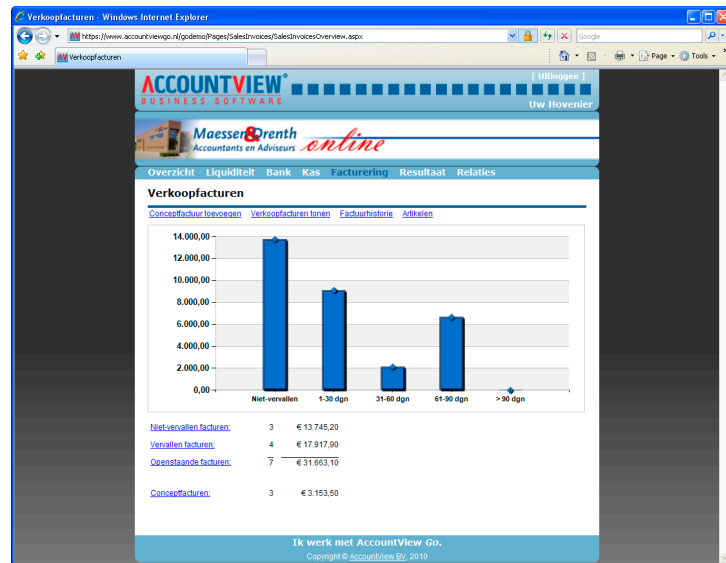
Verkoopfacturen - Windows Internet Explorer

https://www.accountviewgo.nl/godemo/Pages/SalesInvoices/SalesInvoicesOverview.aspx

Google

Verkoopfacturen

Page ▾ Tools ▾

ACCOUNTVIEW®
BUSINESS SOFTWARE

[ Uitloggen ]

Uw Hovenier

Maesser&Drenth
Accountants en Adviseurs online

Overzicht Liquiditeit Bank Kas Facturering Resultaat Relaties

Verkoopfacturen

Conceptfactuur toevoegen Verkoopfacturen tonen Factuurhistorie Artikelen

14.000,00
12.000,00
10.000,00
8.000,00
6.000,00
4.000,00
2.000,00
0,00

Niet-vervallen 1-30 dgn 31-60 dgn 61-90 dgn > 90 dgn

| | | |
|---|---|---|
| Niet-vervallen facturen: | 3 | € 13.745,20 |
| Vervallen facturen: | 4 | € 17.917,90 |
| Openstaande facturen: | 7 | € 31.663,10 |
| | | |
| Conceptfacturen: | 3 | € 3.153,50 |

Ik werk met AccountView Go.

Copyright © AccountView BV, 2010